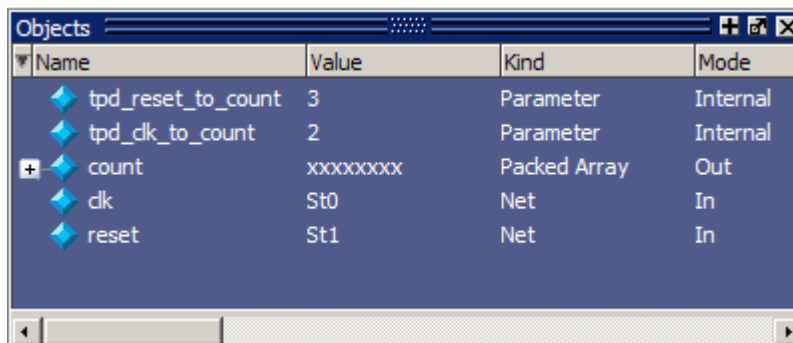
Objects

| Name | Value | Kind | Mode |
|---|---|---|---|
| tpd_reset_to_count | 3 | Parameter | Internal |
| tpd_clk_to_count | 2 | Parameter | Internal |
| count | xxxxxxxx | Packed Array | Out |
| clk | St0 | Net | In |
| reset | St1 | Net | In |